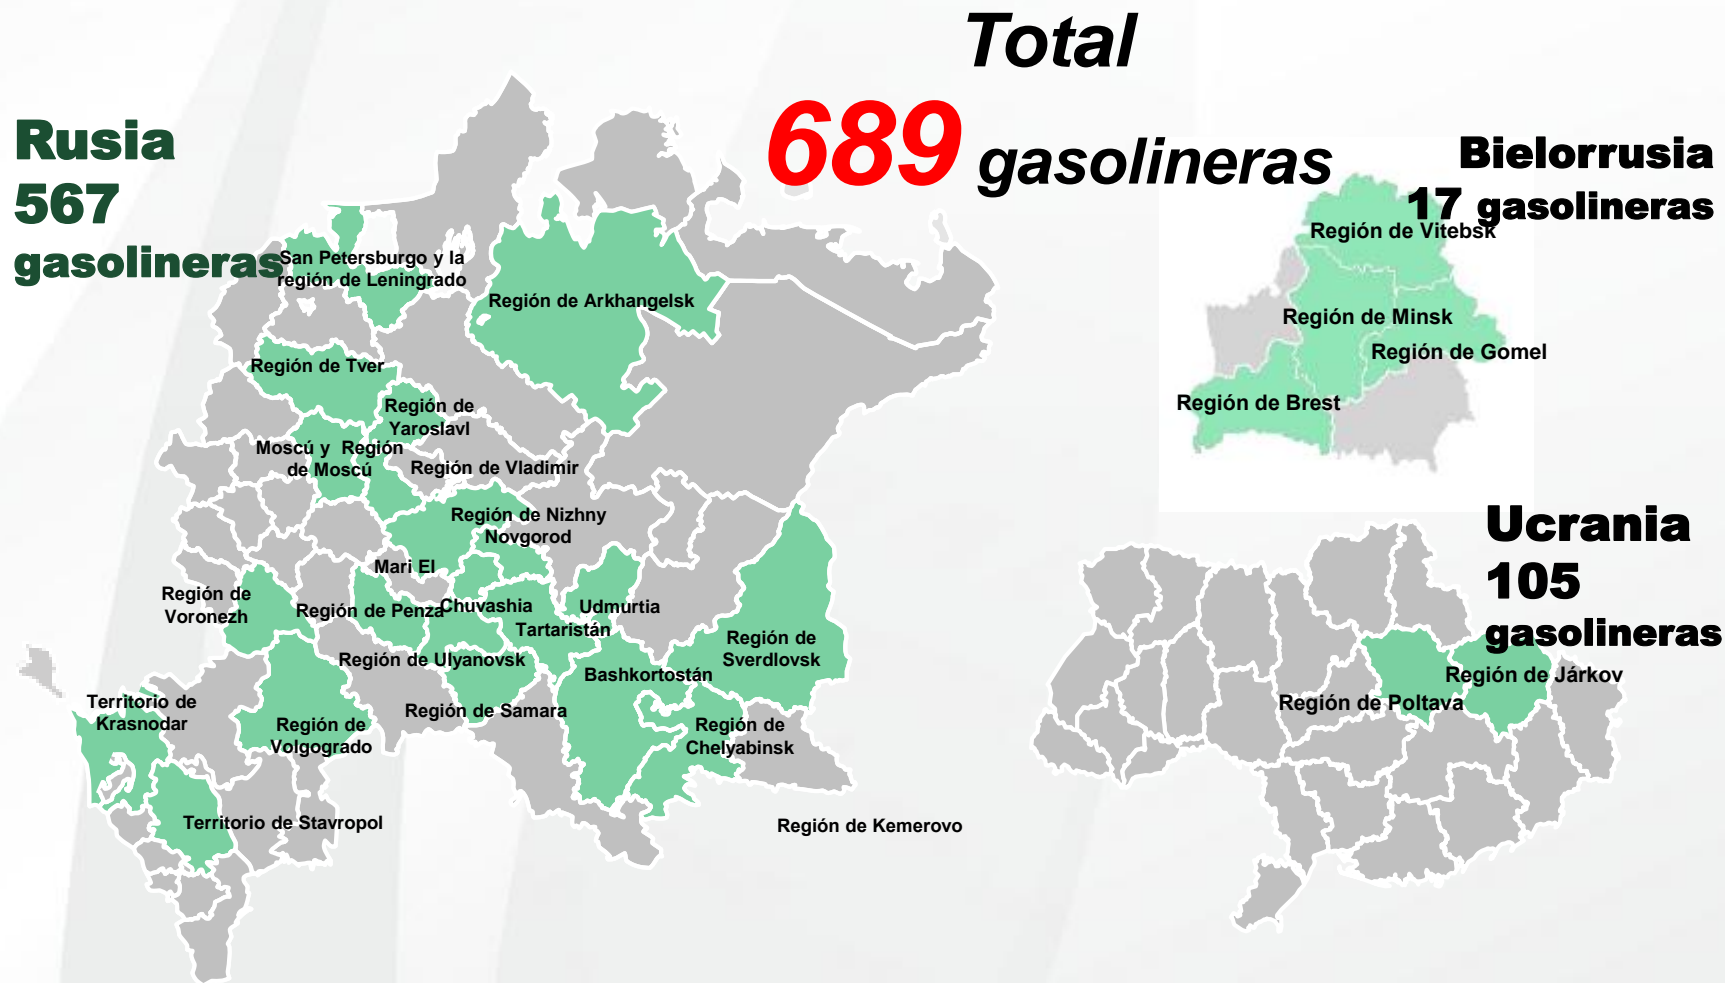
Total

689 gasolineras

Rusia
567
gasolineras

San Petersburgo y la región de Leningrado

Región de Arkhangelsk

Región de Tver

Región de Yaroslavl

Moscú y Región de Moscú

Región de Vladimir

Región de Nizhny Novgorod

Mari El

Región de Voronezh

Región de Penza

Chuvashia

Udmurtia

Tartaristán

Región de Sverdlovsk

Región de Ulyanovsk

Bashkortostán

Territorio de Krasnodar

Región de Volgogrado

Región de Samara

Región de Chelyabinsk

Territorio de Stavropol

Región de Kemerovo

Bielorrusia
17 gasolineras

Región de Vitebsk

Región de Minsk

Región de Gomel

Región de Brest

Ucrania
105
gasolineras

Región de Járkov

Región de Poltava